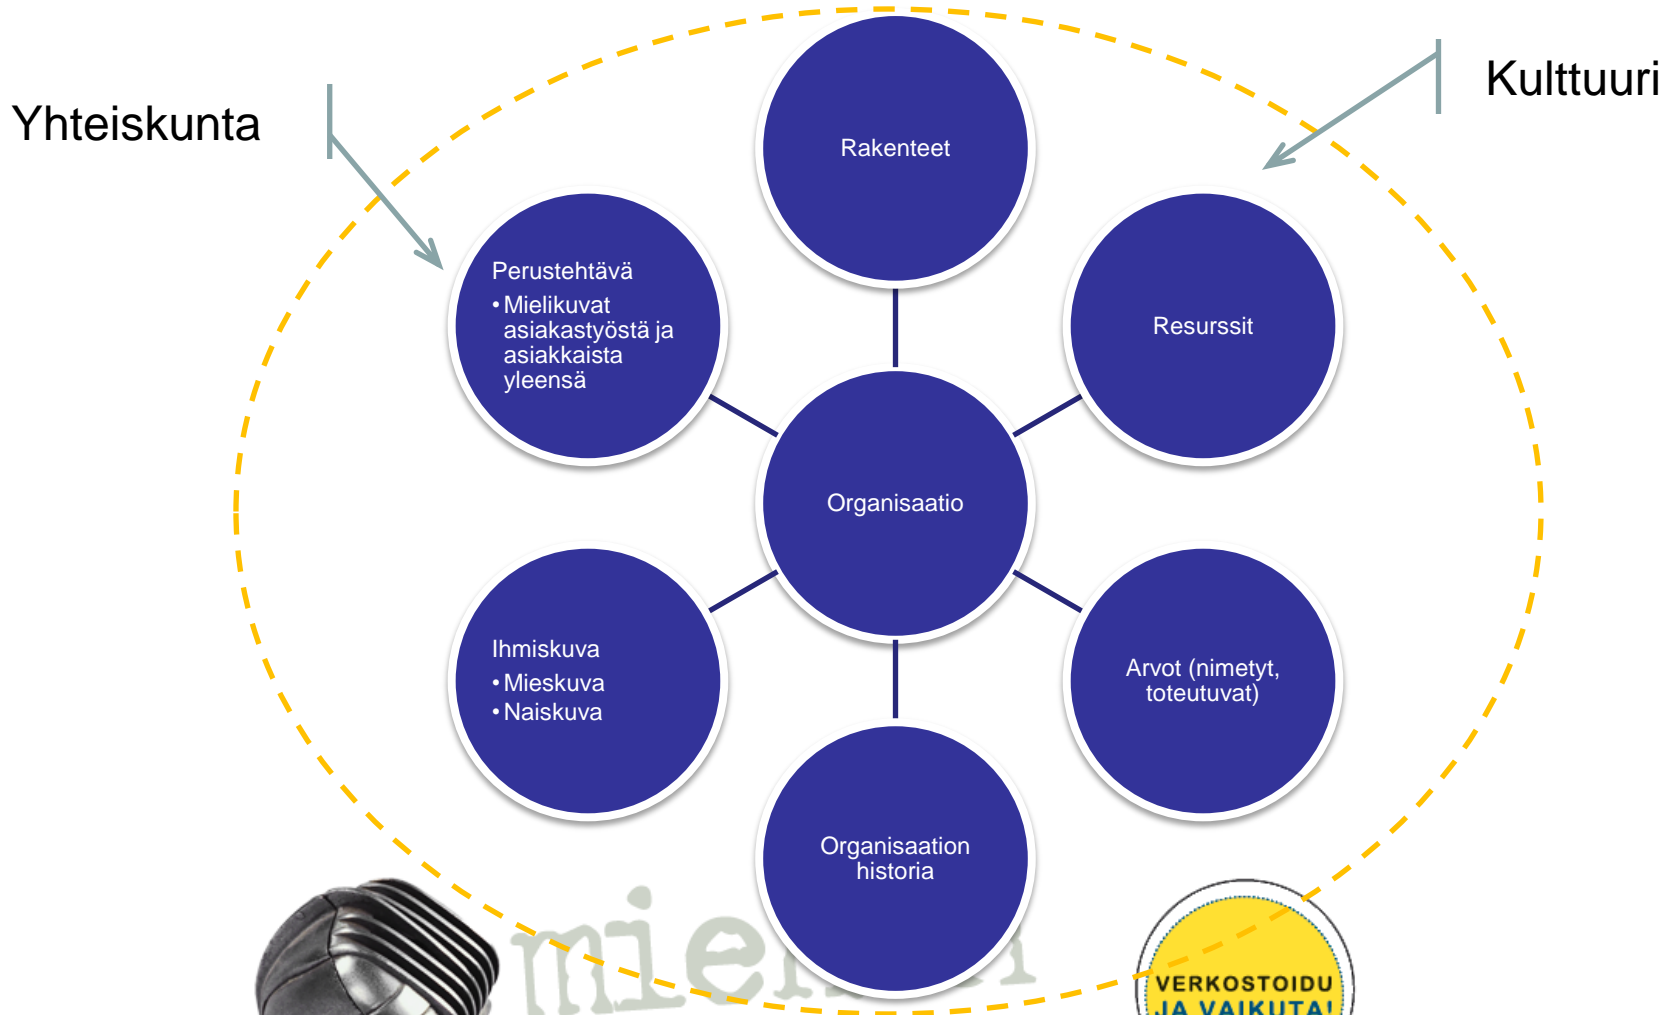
Yhteiskunta

Kulttuuri

Rakenteet

Perustehtävä
• Mielikuvat asiakastyöstä ja asiakkaista yleensä

Resurssit

Organisaatio

Ihmiskuva
• Mieskuva
• Naiskuva

Arvot (nimetyt, toteutuvat)

Organisaation historia

mie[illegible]

VERKOSTOIDU JA VAIKUTA!